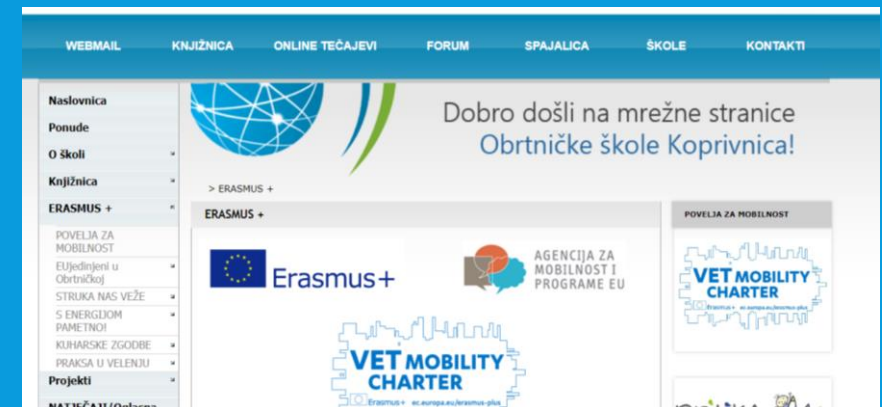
WEBMAIL KNJIŽNICA ONLINE TEČAJEVI FORUM SPAJALICA ŠKOLE KONTAKTI

Naslovnica
Ponude
O školi
Knjižnica
ERASMUS +
POVELJA ZA MOBILNOST
EUjedinjeni u Obrtničkoj
STRUKA NAS VEŽE
S ENERGIJOM PAMETNO!
KUHARSKE ZGODBE
PRAKSA U VELENJU
Projekti
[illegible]

Dobro došli na mrežne stranice
Obrtničke škole Koprivnica!

> ERASMUS +

ERASMUS +

Erasmus+

AGENCIJA ZA MOBILNOST I PROGRAME EU

VET MOBILITY CHARTER
Erasmus+ ec.europa.eu/erasmus-plus

POVELJA ZA MOBILNOST

VET MOBILITY CHARTER
Erasmus+ ec.europa.eu/erasmus-plus